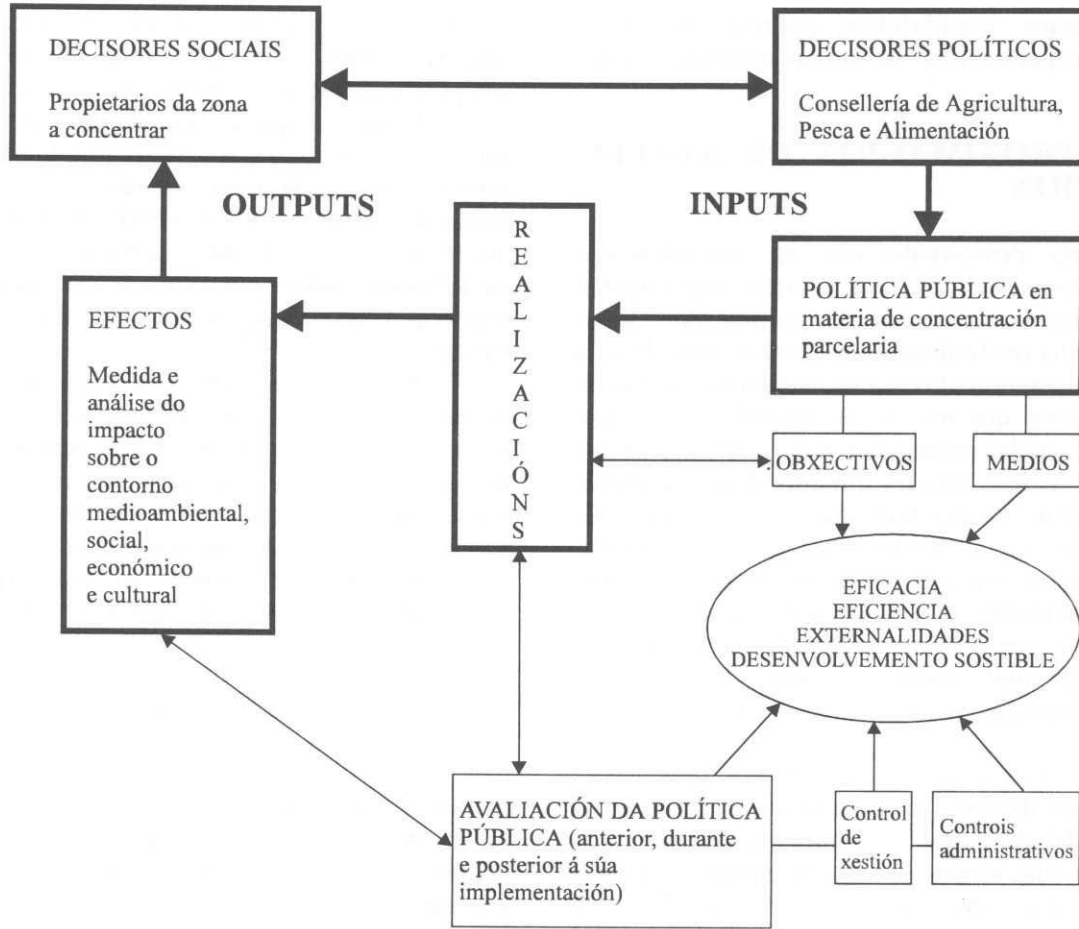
DECISORES SOCIAIS

Propietarios da zona a concentrar

DECISORES POLÍTICOS

Consellería de Agricultura, Pesca e Alimentación

OUTPUTS

INPUTS

R E A L I Z A C I Ó N S

POLÍTICA PÚBLICA en materia de concentración parcelaria

EFECTOS

Medida e análise do impacto sobre o contorno medioambiental, social, económico e cultural

OBXECTIVOS

MEDIOS

EFICACIA
EFICIENCIA
EXTERNALIDADES
DESENVOLVEMENTO SOSTIBLE

AVALIACIÓN DA POLÍTICA PÚBLICA (anterior, durante e posterior á súa implementación)

Control de xestión

Controis administrativos